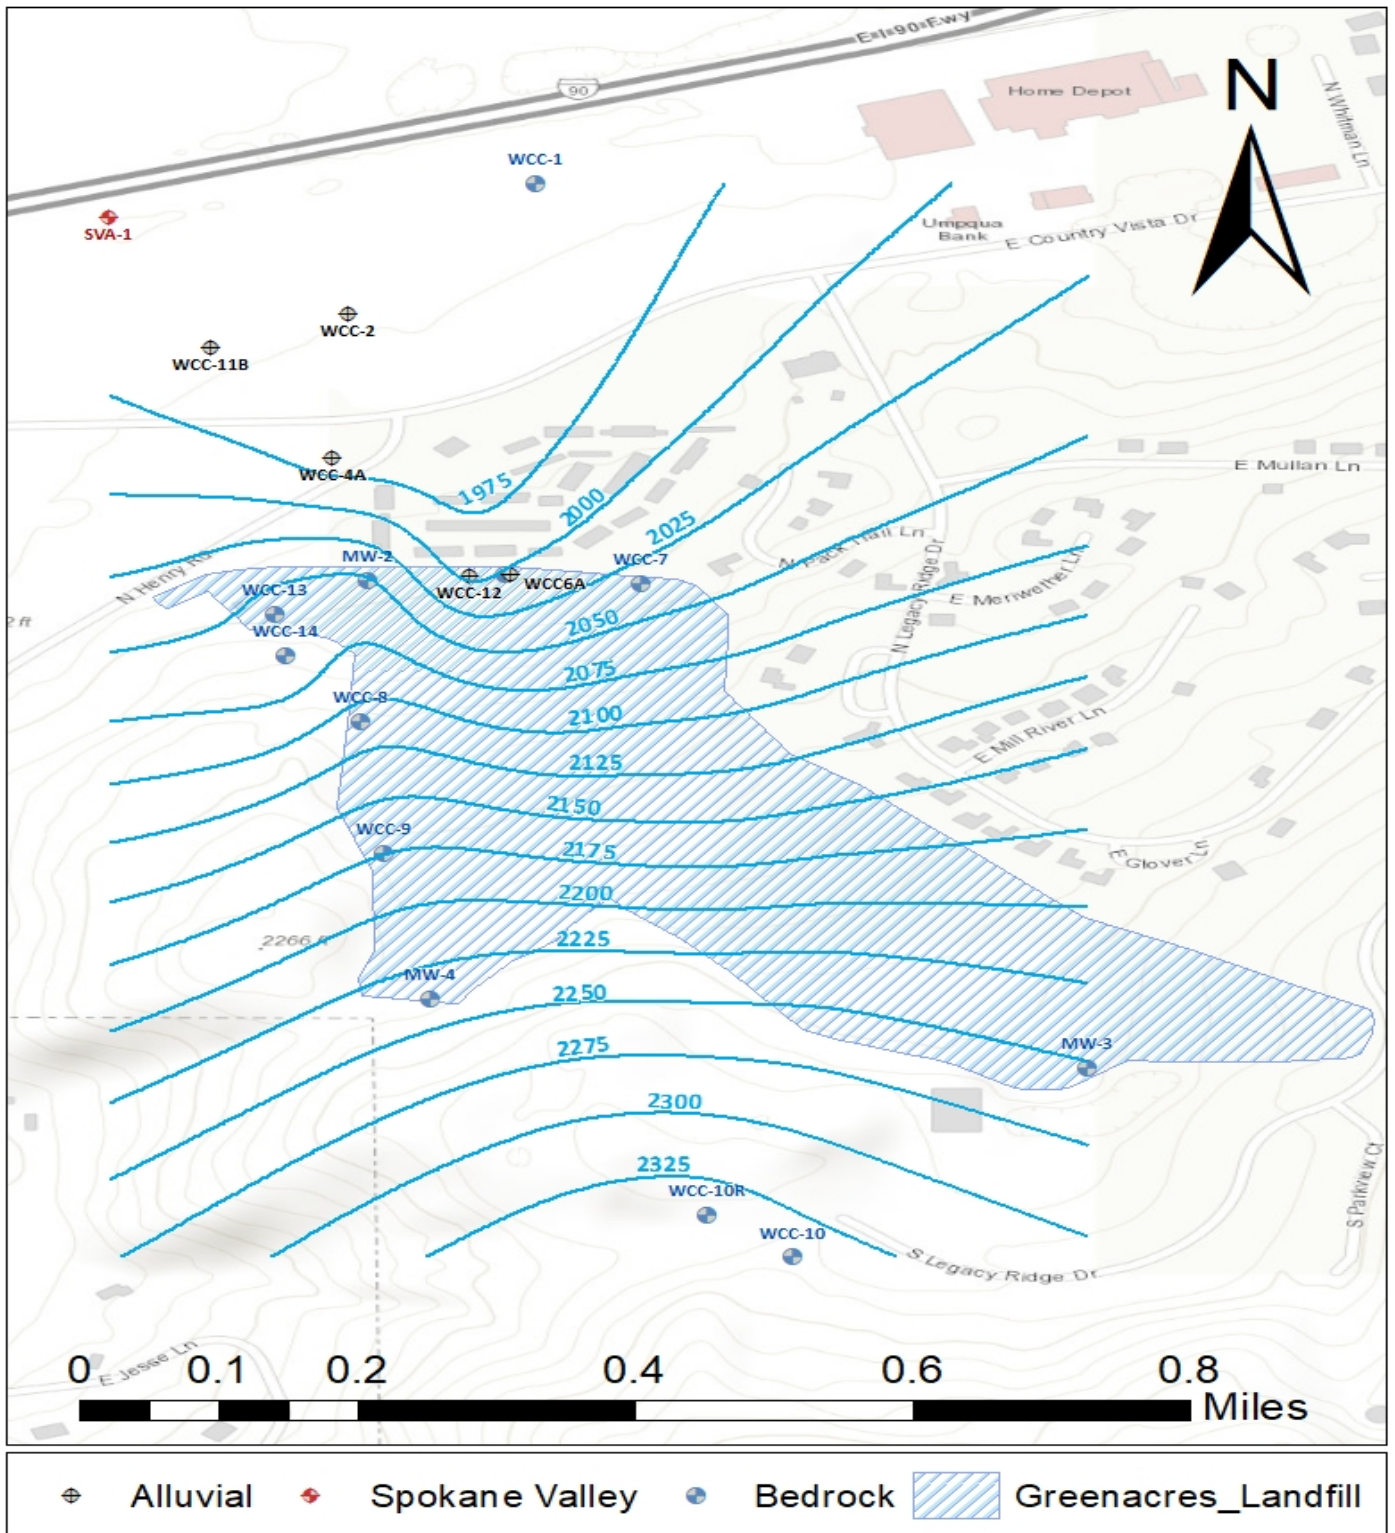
E I-90 Fwy
90
Home Depot
N
N Whitman Ln
WCC-1
SVA-1
Umpqua Bank
E Country Vista Dr
WCC-2
WCC-11B
E Mullan Ln
WCC-4A
1975
2000
2025
N Pack Hall Ln
MW-2
WCC-7
N Henry Rd
WCC-12
WCC6A
N Legacy Ridge Dr
E Meriwether Ln
WCC-13
2 ft
WCC-14
2050
2075
WCC-8
2100
E Mill River Ln
2125
2150
WCC-9
2175
E Glover Ln
2200
2266 ft
2225
MW-4
2250
MW-3
2275
2300
2325
WCC-10R
S Parkview Ct
WCC-10
S Legacy Ridge Dr
E Jesse Ln
0 0.1 0.2 0.4 0.6 0.8
Miles

Alluvial Spokane Valley Bedrock Greenacres_Landfill